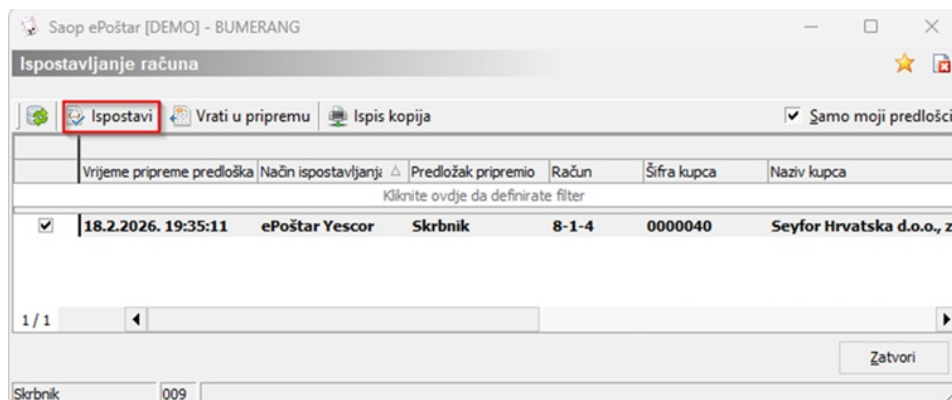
Saop ePoštar [DEMO] - BUMERANG

Ispostavljanje računa

Ispostavi | Vrati u pripremu | Ispis kopija

Samo moji predlošci

| | Vrijeme pripreme predloška | Način ispostavljanja | Predložak pripremio | Račun | Šifra kupca | Naziv kupca |
|---|---|---|---|---|---|---|
| | Kliknite ovdje da definirate filter | | | | | |
| ✔ | 18.2.2026. 19:35:11 | ePoštar Yescor | Skrbnik | 8-1-4 | 0000040 | Seyfor Hrvatska d.o.o., z |

1 / 1

Zatvori

Skrbnik 009